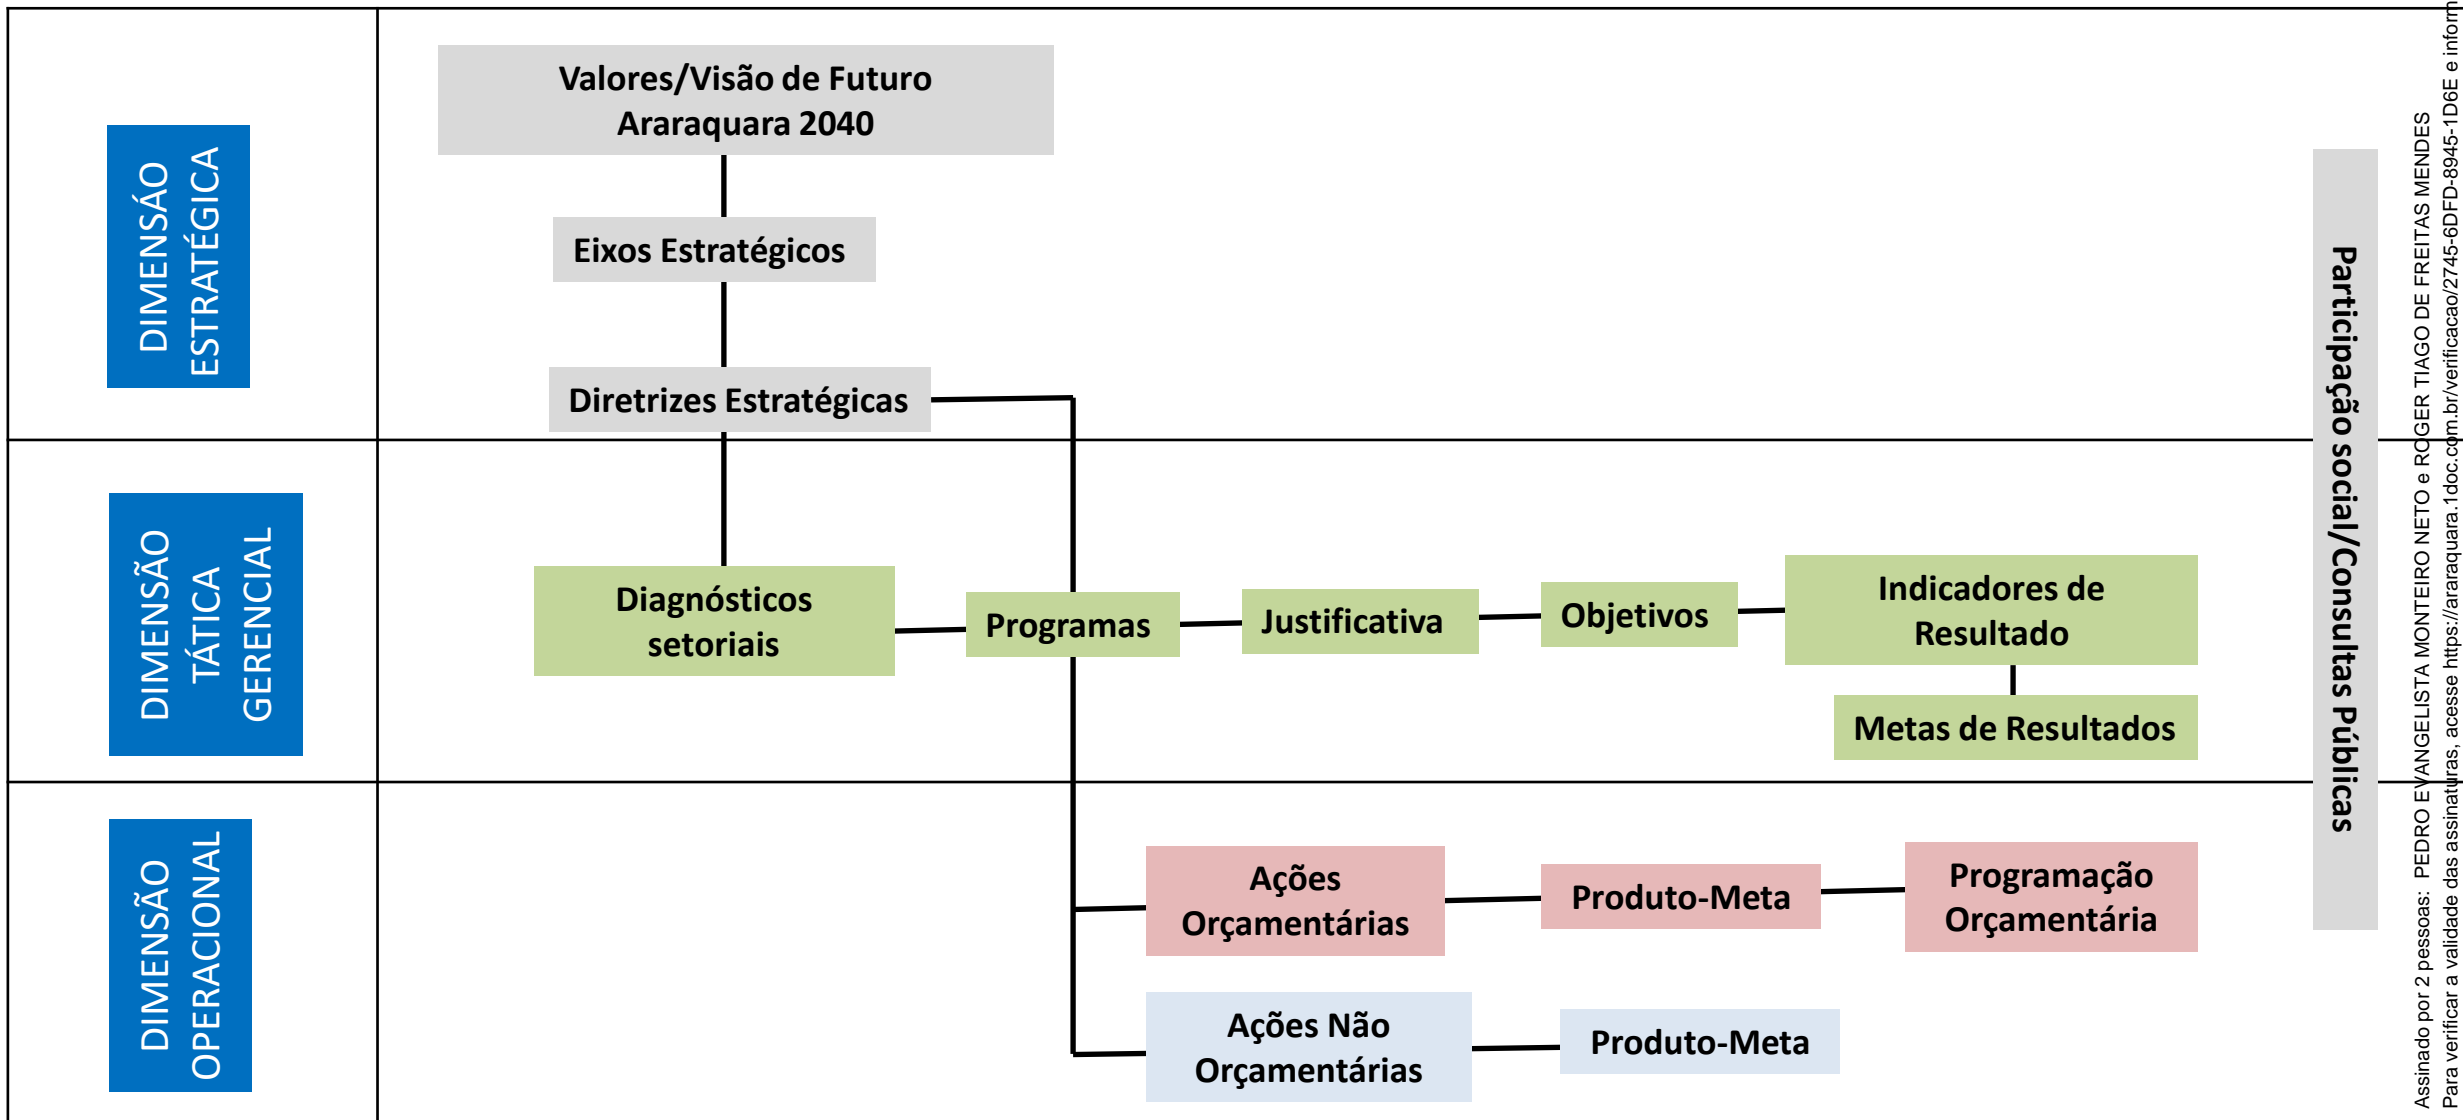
DIMENSÃO ESTRATÉGICA

Valores/Visão de Futuro Araraquara 2040

Eixos Estratégicos

Diretrizes Estratégicas

DIMENSÃO TÁTICA GERENCIAL

Diagnósticos setoriais

Programas

Justificativa

Objetivos

Indicadores de Resultado

Metas de Resultados

DIMENSÃO OPERACIONAL

Ações Orçamentárias

Produto-Meta

Programação Orçamentária

Ações Não Orçamentárias

Produto-Meta

Participação social/Consultas Públicas

Assinado por 2 pessoas: PEDRO EVANGELISTA MONTEIRO NETO e ROGER TIAGO DE FREITAS MENDES
Para verificar a validade das assinaturas, acesse https://araraquara.1doc.com.br/verificacao/2745-6DFD-8945-1D6E e inform